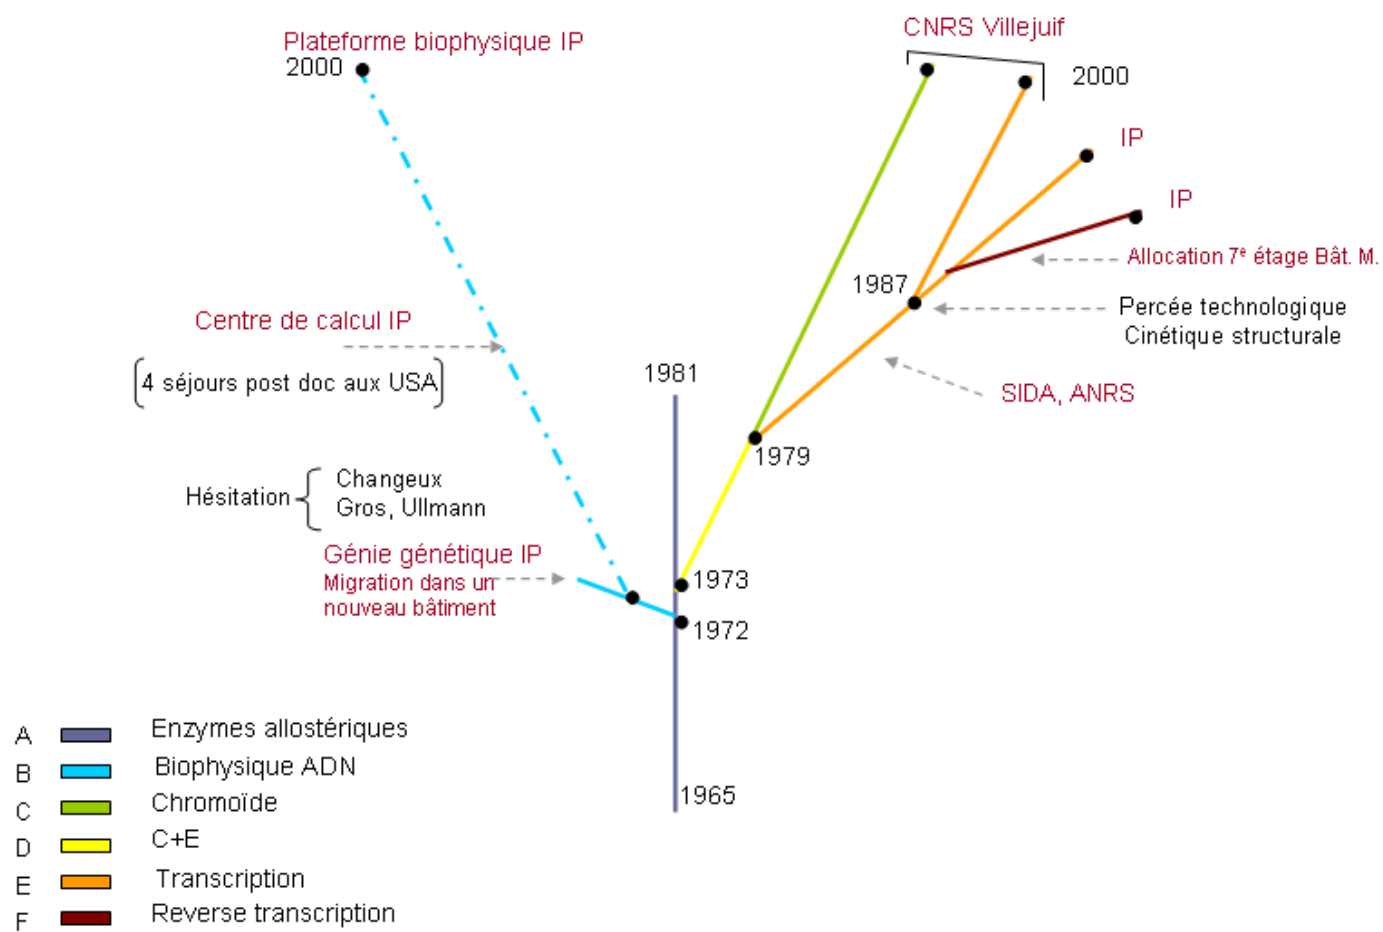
Plateforme biophysique IP
2000

CNRS Villejuif
2000

IP

IP

Allocation 7$^e$ étage Bât. M.

1987

Percée technologique
Cinétique structurale

Centre de calcul IP

4 séjours post doc aux USA

1981

SIDA, ANRS

1979

Hésitation
Changeux
Gros, Ullmann

Génie génétique IP
Migration dans un nouveau bâtiment

1973

1972

1965

A Enzymes allostériques
B Biophysique ADN
C Chromoïde
D C+E
E Transcription
F Reverse transcription